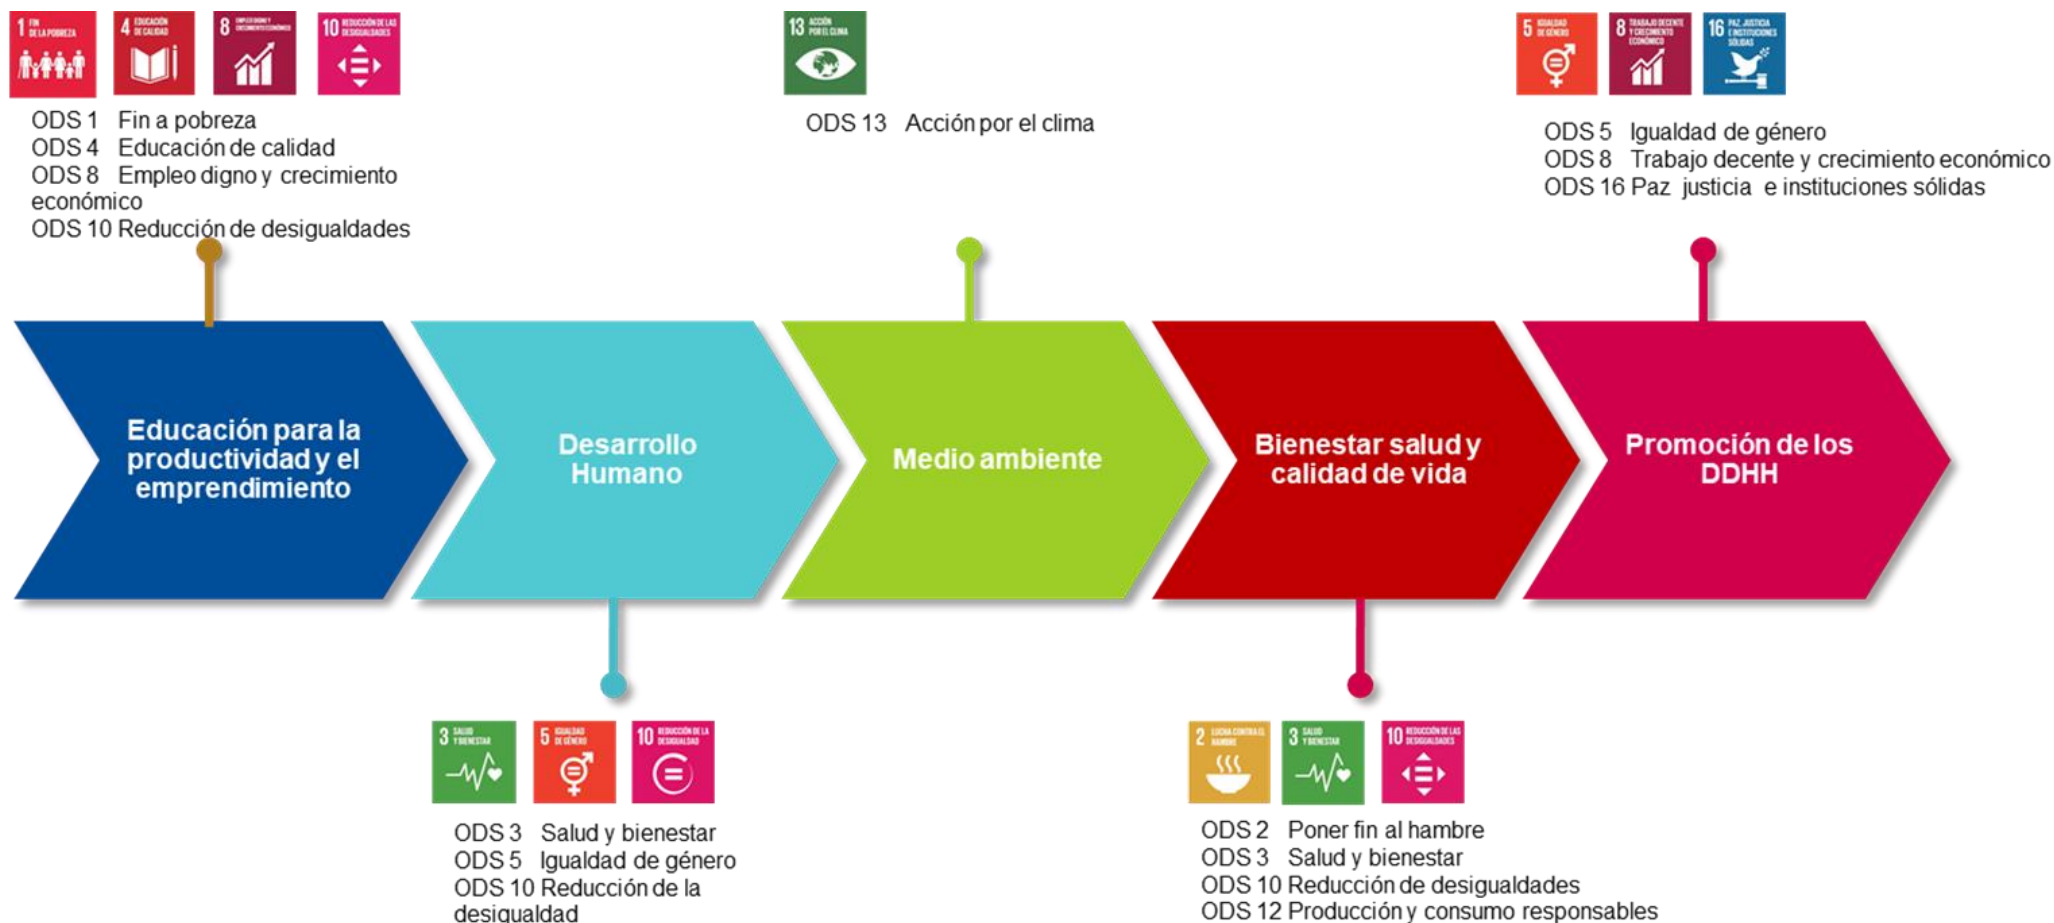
1 FIN DE LA POBREZA
4 EDUCACIÓN DE CALIDAD
8 EMPLEO DIGNO Y CRECIMIENTO ECONÓMICO
10 REDUCCIÓN DE LAS DESIGUALDADES

ODS 1 Fin a pobreza
ODS 4 Educación de calidad
ODS 8 Empleo digno y crecimiento económico
ODS 10 Reducción de desigualdades

13 ACCIÓN POR EL CLIMA

ODS 13 Acción por el clima

5 IGUALDAD DE GÉNERO
8 TRABAJO DECENTE Y CRECIMIENTO ECONÓMICO
16 PAZ, JUSTICIA E INSTITUCIONES SÓLIDAS

ODS 5 Igualdad de género
ODS 8 Trabajo decente y crecimiento económico
ODS 16 Paz justicia e instituciones sólidas

Educación para la productividad y el emprendimiento

Desarrollo Humano

Medio ambiente

Bienestar salud y calidad de vida

Promoción de los DDHH

3 SALUD Y BIENESTAR
5 IGUALDAD DE GÉNERO
10 REDUCCIÓN DE LA DESIGUALDAD

ODS 3 Salud y bienestar
ODS 5 Igualdad de género
ODS 10 Reducción de la desigualdad

2 LUCHA CONTRA EL HAMBRE
3 SALUD Y BIENESTAR
10 REDUCCIÓN DE LAS DESIGUALDADES

ODS 2 Poner fin al hambre
ODS 3 Salud y bienestar
ODS 10 Reducción de desigualdades
ODS 12 Producción y consumo responsables